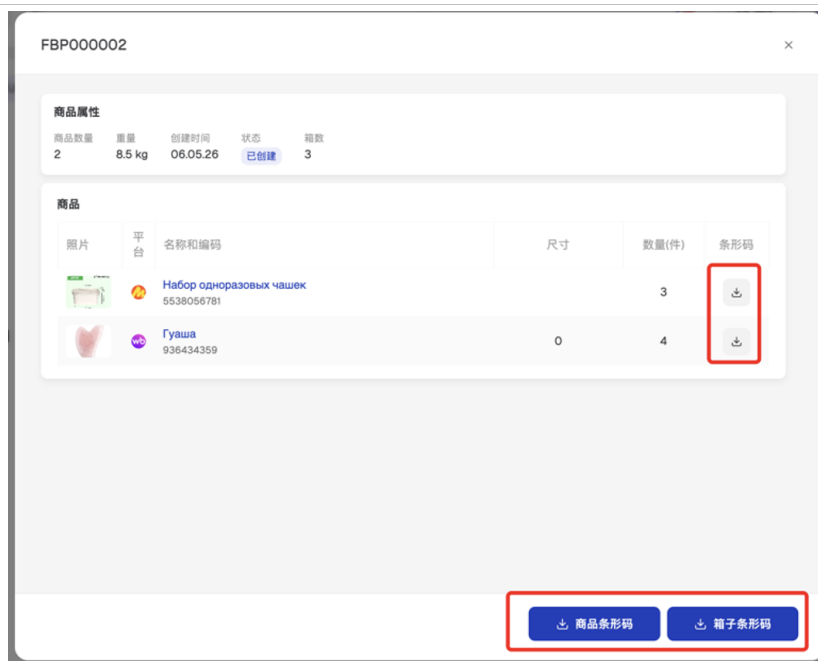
FBP000002

×

商品属性

| 商品数量 | 重量 | 创建时间 | 状态 | 箱数 |
|---|---|---|---|---|
| 2 | 8.5 kg | 06.05.26 | 已创建 | 3 |

商品

| 照片 | 平台 | 名称和编码 | 尺寸 | 数量(件) | 条形码 |
|---|---|---|---|---|---|
| | | Набор одноразовых чашек 5538056781 | | 3 | |
| | wb | Гуаша 936434359 | 0 | 4 | |

商品条形码

箱子条形码